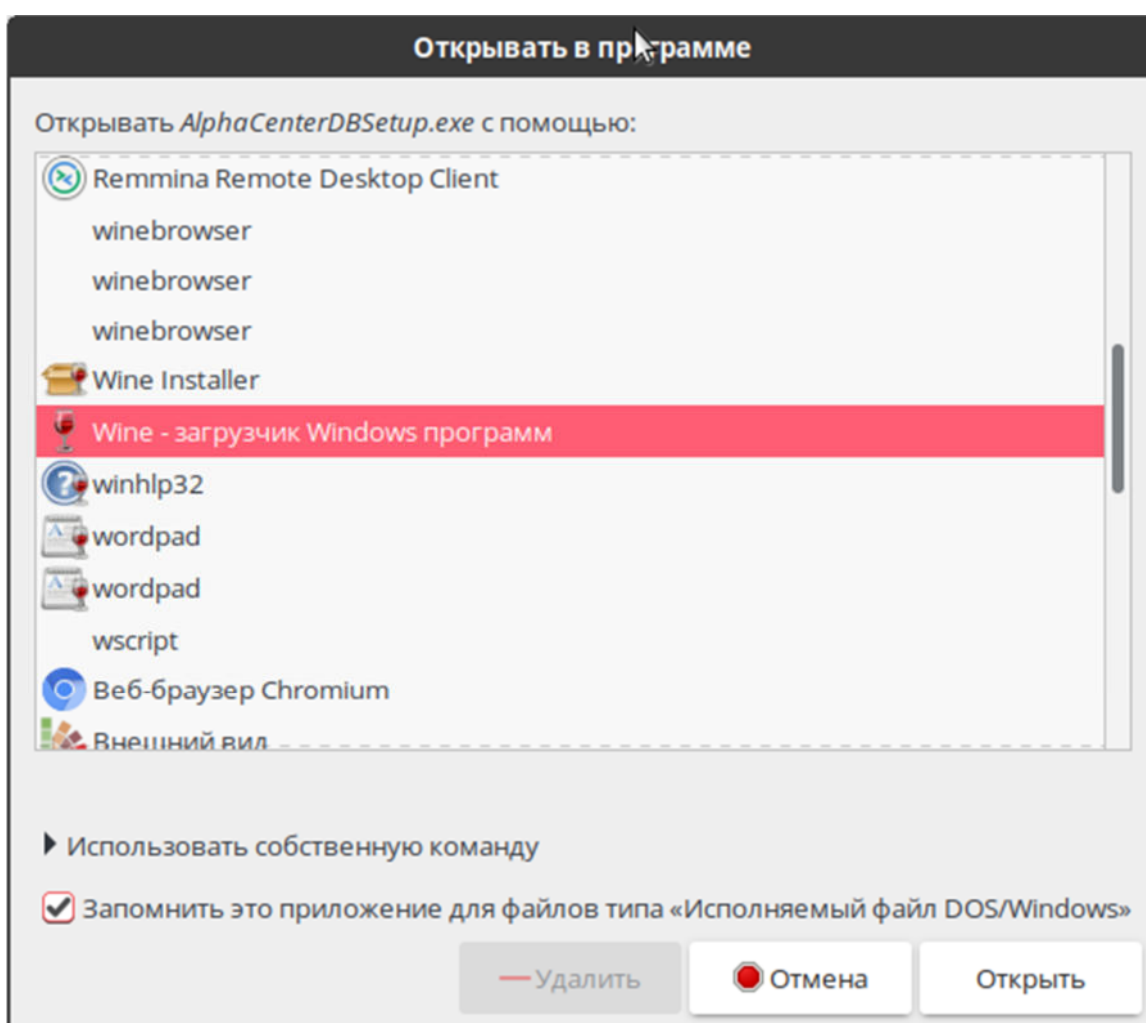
Открывать в программе

Открывать *AlphaCenterDBSetup.exe* с помощью:

Remmina Remote Desktop Client
winebrowser
winebrowser
winebrowser
Wine Installer
Wine - загрузчик Windows программ
winhlp32
wordpad
wordpad
wscript
Веб-браузер Chromium
Внешний вид

Использовать собственную команду

Запомнить это приложение для файлов типа «Исполняемый файл DOS/Windows»

Удалить
Отмена
Открыть